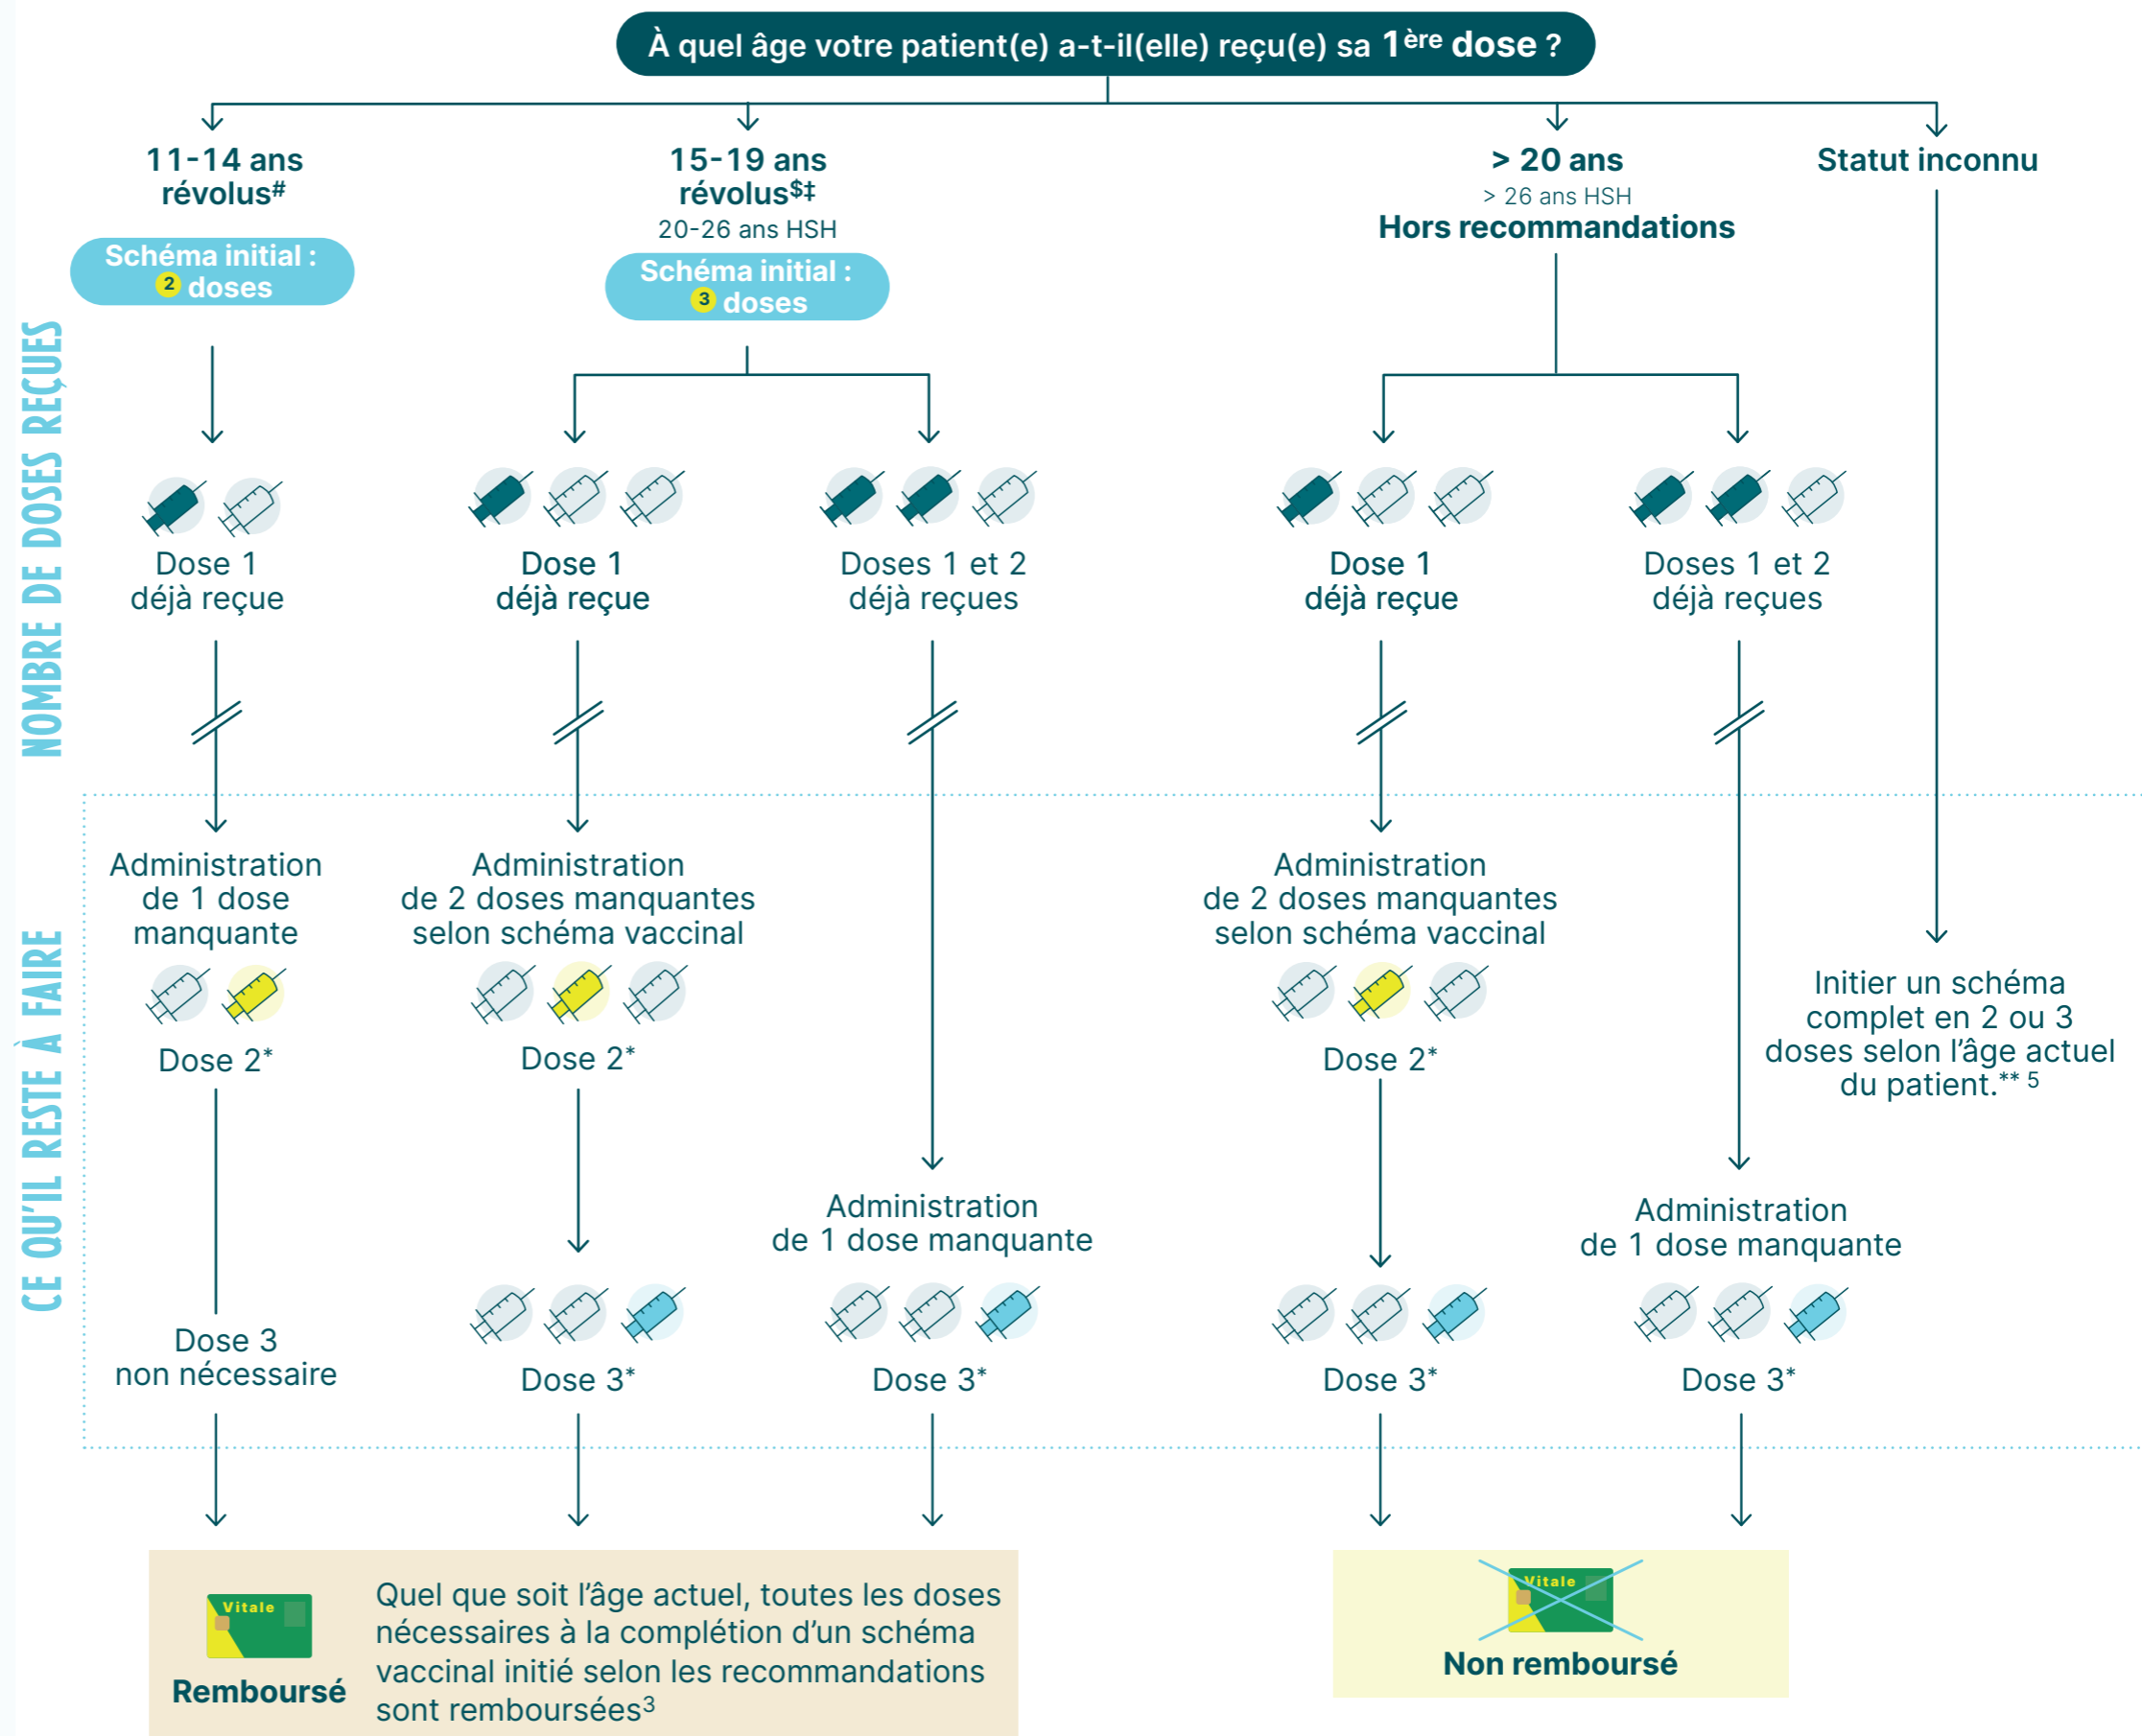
À quel âge votre patient(e) a-t-il(elle) reçu(e) sa 1$^{ère}$ dose ?

NOMBRE DE DOSES REÇUES

11-14 ans révolus$^{\#}$

Schéma initial : 2 doses

Dose 1 déjà reçue

15-19 ans révolus$^{\$‡}$
20-26 ans HSH

Schéma initial : 3 doses

Dose 1 déjà reçue

Doses 1 et 2 déjà reçues

> 20 ans
> 26 ans HSH
Hors recommandations

Dose 1 déjà reçue

Doses 1 et 2 déjà reçues

Statut inconnu

CE QU'IL RESTE À FAIRE

Administration de 1 dose manquante

Dose 2*

Dose 3 non nécessaire

Administration de 2 doses manquantes selon schéma vaccinal

Dose 2*

Dose 3*

Administration de 1 dose manquante

Dose 3*

Administration de 2 doses manquantes selon schéma vaccinal

Dose 2*

Dose 3*

Administration de 1 dose manquante

Dose 3*

Initier un schéma complet en 2 ou 3 doses selon l'âge actuel du patient.** 5

Vitale

Remboursé

Quel que soit l'âge actuel, toutes les doses nécessaires à la complétion d'un schéma vaccinal initié selon les recommandations sont remboursées$^{3}$

Vitale

Non remboursé